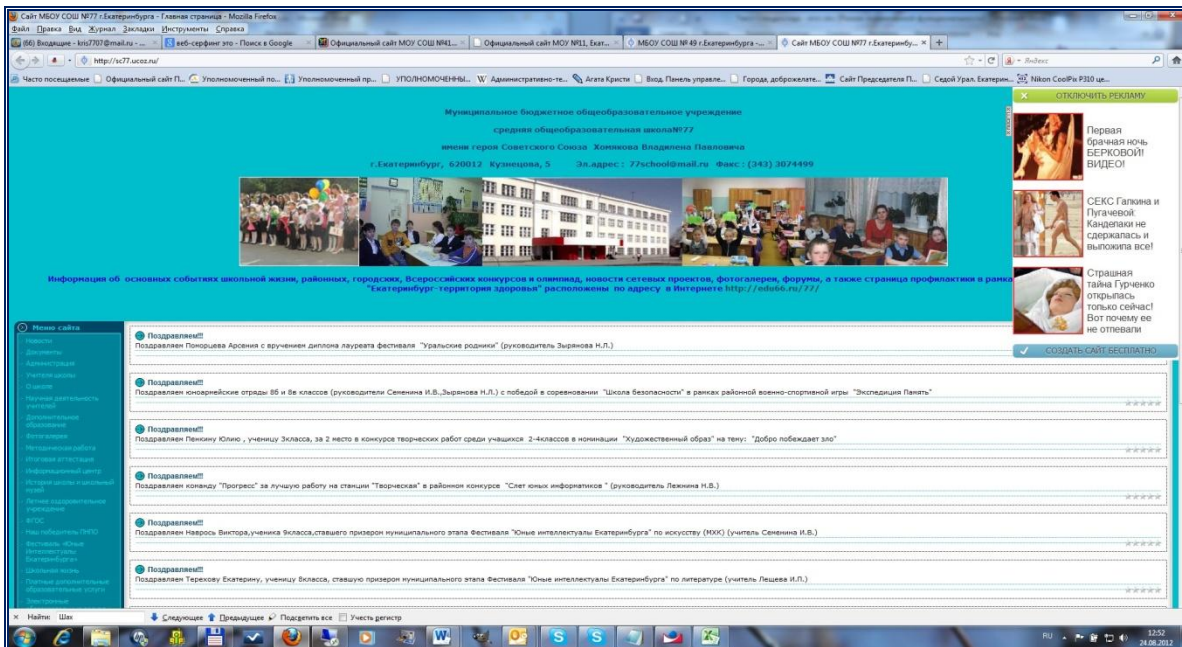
Сайт МБОУ СОШ №77 г.Екатеринбурга - Главная страница - Mozilla Firefox
Файл Правка Вид Журнал Закладки Инструменты Справка
(66) Входящие - kris7707@mail.ru - ... | веб-серфинг это - Поиск в Google | Официальный сайт МОУ СОШ №41... | Официальный сайт МОУ №11, Екат... | МБОУ СОШ № 49 г.Екатеринбурга - ... | Сайт МБОУ СОШ №77 г.Екатеринбу... | +
http://sc77.ucoz.ru/
Яндекс
Часто посещаемые | Официальный сайт П... | Уполномоченный по... | Уполномоченный пр... | УПОЛНОМОЧЕННЫ... | Административно-те... | Агата Кристи | Вход. Панель управле... | Города доброжелате... | Сайт Председателя П... | Седой Урал. Екатерин... | Nikon CoolPix P310 це...

Муниципальное бюджетное общеобразовательное учреждение
средняя общеобразовательная школа№77
имени героя Советского Союза Хомякова Владилена Павловича
г.Екатеринбург, 620012 Кузнецова, 5 Эл.адрес: 77school@mail.ru Факс: (343) 3074499

Информация об основных событиях школьной жизни, районных, городских, Всероссийских конкурсов и олимпиад, новости сетевых проектов, фотогалереи, форумы, а также страница профилактики в рамк "Екатеринбург-территория здоровья" расположены по адресу в Интернете http://edu66.ru/77/

ОТКЛЮЧИТЬ РЕКЛАМУ
Первая брачная ночь БЕРКОВОЙ! ВИДЕО!
СЕКС Галкина и Пугачевой: Канделаки не сдержалась и выложила все!
Страшная тайна Гурченко открылась только сейчас! Вот почему ее не отпевали
СОЗДАТЬ САЙТ БЕСПЛАТНО

Меню сайта
Новости
Документы
Администрация
Учителя школы
О школе
Научная деятельность учителей
Дополнительное образование
Фотогалерея
Методическая работа
Итоговая аттестация
Информационный центр
История школы и школьный музей
Летнее оздоровительное учреждение
ФГОС
Наш победитель ПНПО
Фестиваль «Юные интеллектуалы Екатеринбурга»
Школьная жизнь
Платные дополнительные образовательные услуги
Электронные

Поздравляем!!!
Поздравляем Поморцева Арсения с вручением диплома лауреата фестиваля "Уральские родники" (руководитель Зырянова Н.Л.)

Поздравляем!!!
Поздравляем юнармейские отряды 8б и 8в классов (руководители Семенина И.В.,Зырянова Н.Л.) с победой в соревновании "Школа безопасности" в рамках районной военно-спортивной игры "Экспедиция Память"

Поздравляем!!!
Поздравляем Пенкину Юлию, ученицу 3класса, за 2 место в конкурсе творческих работ среди учащихся 2-4классов в номинации "Художественный образ" на тему: "Добро побеждает зло"

Поздравляем!!!
Поздравляем команду "Прогресс" за лучшую работу на станции "Творческая" в районном конкурсе "Слет юных информатиков" (руководитель Лежнина Н.В.)

Поздравляем!!!
Поздравляем Наврось Виктора,ученика 9класса,ставшего призером муниципального этапа Фестиваля "Юные интеллектуалы Екатеринбурга" по искусству (МХК) (учитель Семенина И.В.)

Поздравляем!!!
Поздравляем Терехову Екатерину, ученицу 9класса, ставшую призером муниципального этапа Фестиваля "Юные интеллектуалы Екатеринбурга" по литературе (учитель Лешева И.Л.)

× Найти: Шах | Следующее | Предыдущее | Подсветить все | Учесть регистр

RU 12:52 24.08.2012